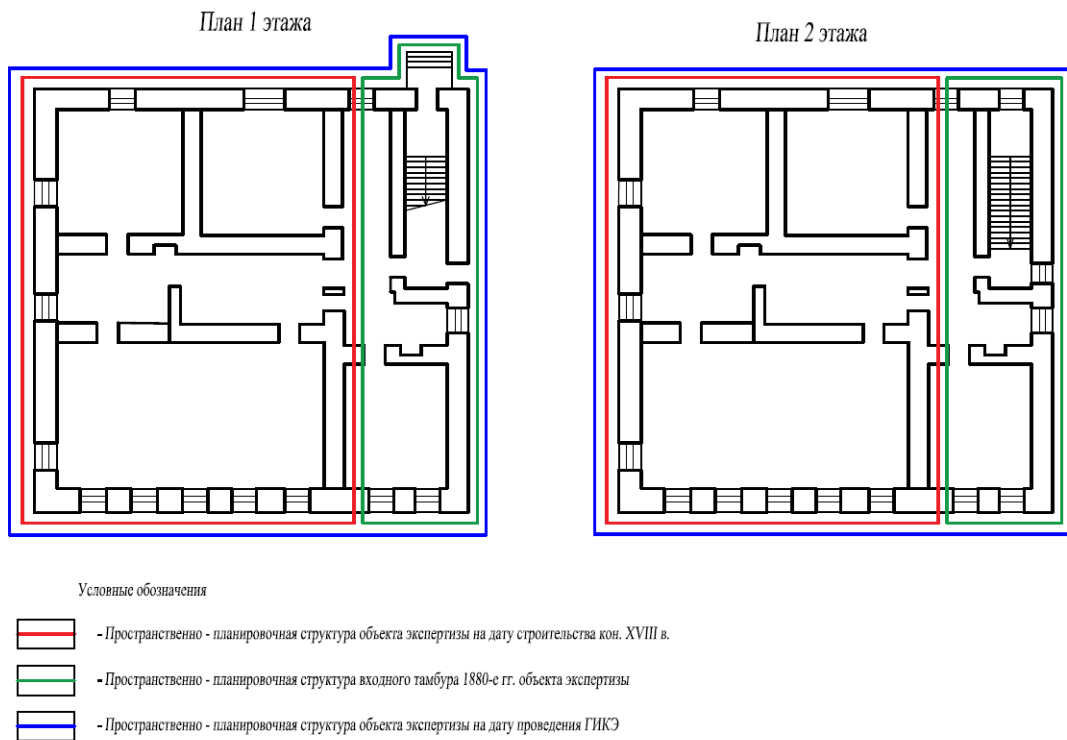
План 1 этажа

План 2 этажа

Условные обозначения

- Пространственно - планировочная структура объекта экспертизы на дату строительства кон. XVIII в.

- Пространственно - планировочная структура входного тамбура 1880-е гг. объекта экспертизы

- Пространственно - планировочная структура объекта экспертизы на дату проведения ГИКЭ